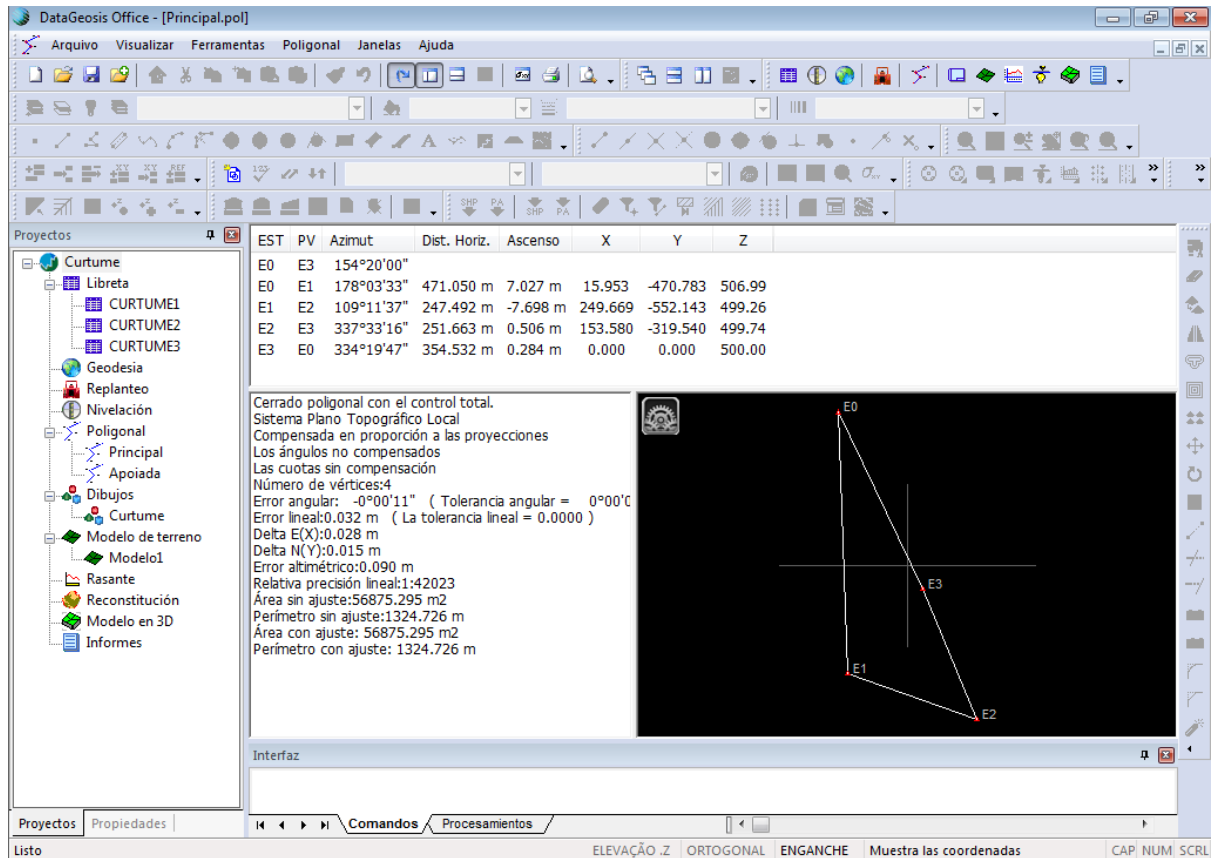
DataGeosis Office - [Principal.pol]

Arquivo Visualizar Ferramentas Poligonal Janelas Ajuda

Proyectos

Curtume
Libreta
CURTUME1
CURTUME2
CURTUME3
Geodesia
Replanteo
Nivelación
Poligonal
Principal
Apoiada
Dibujos
Curtume
Modelo de terreno
Modelo1
Rasante
Reconstitución
Modelo en 3D
Informes

| EST | PV | Azimut | Dist. Horiz. | Ascenso | X | Y | Z |
|---|---|---|---|---|---|---|---|
| E0 | E3 | 154°20'00" | | | | | |
| E0 | E1 | 178°03'33" | 471.050 m | 7.027 m | 15.953 | -470.783 | 506.99 |
| E1 | E2 | 109°11'37" | 247.492 m | -7.698 m | 249.669 | -552.143 | 499.26 |
| E2 | E3 | 337°33'16" | 251.663 m | 0.506 m | 153.580 | -319.540 | 499.74 |
| E3 | E0 | 334°19'47" | 354.532 m | 0.284 m | 0.000 | 0.000 | 500.00 |

Cerrado poligonal con el control total.
Sistema Plano Topográfico Local
Compensada en proporción a las proyecciones
Los ángulos no compensados
Las cuotas sin compensación
Número de vértices:4
Error angular: -0°00'11" ( Tolerancia angular = 0°00'0
Error lineal:0.032 m ( La tolerancia lineal = 0.0000 )
Delta E(X):0.028 m
Delta N(Y):0.015 m
Error altimétrico:0.090 m
Relativa precisión lineal:1:42023
Área sin ajuste:56875.295 m2
Perímetro sin ajuste:1324.726 m
Área con ajuste: 56875.295 m2
Perímetro con ajuste: 1324.726 m

E0
E3
E1
E2

Interfaz

Proyectos Propiedades

Comandos Procesamientos

Listo ELEVAÇÃO .Z ORTOGONAL ENGANCHE Muestra las coordenadas CAP NUM SCRL